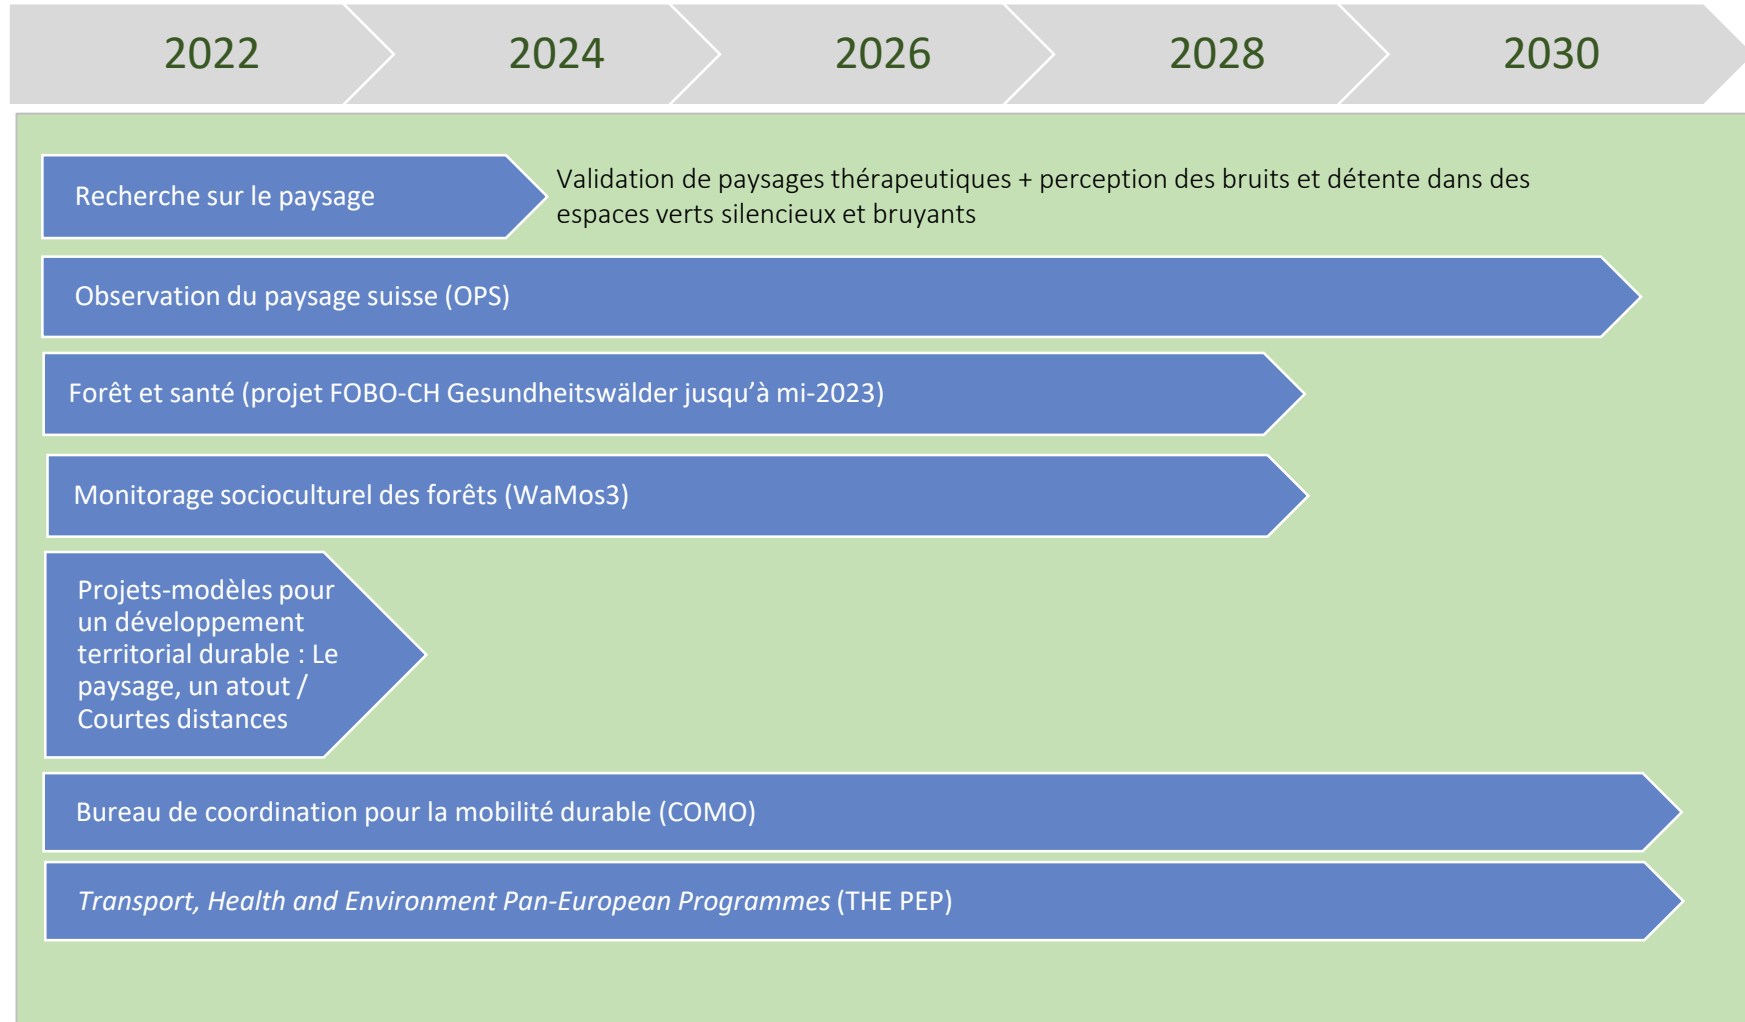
2022

2024

2026

2028

2030

Recherche sur le paysage

Validation de paysages thérapeutiques + perception des bruits et détente dans des espaces verts silencieux et bruyants

Observation du paysage suisse (OPS)

Forêt et santé (projet FOBO-CH Gesundheitswälder jusqu'à mi-2023)

Monitorage socioculturel des forêts (WaMos3)

Projets-modèles pour un développement territorial durable : Le paysage, un atout / Courtes distances

Bureau de coordination pour la mobilité durable (COMO)

Transport, Health and Environment Pan-European Programmes (THE PEP)